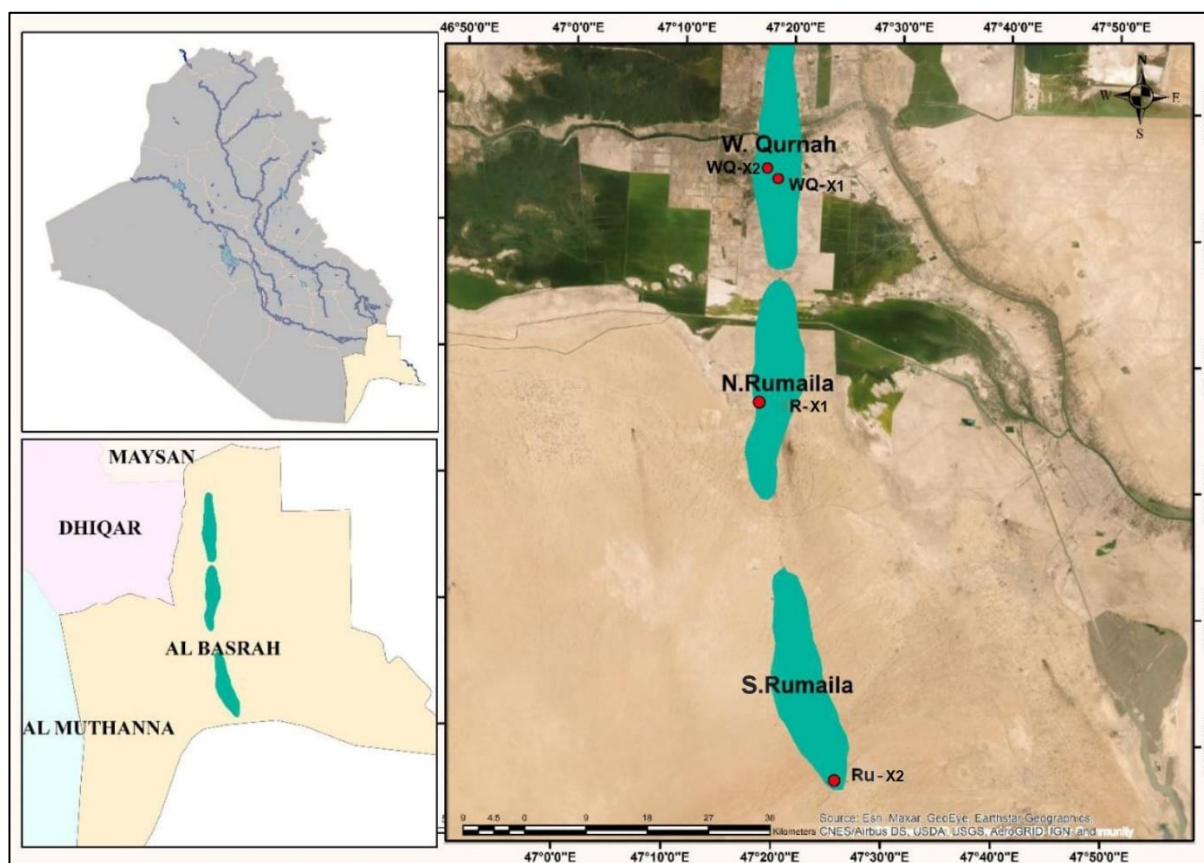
46°50'0"E 47°0'0"E 47°10'0"E 47°20'0"E 47°30'0"E 47°40'0"E 47°50'0"E

N
W E
S

W. Qurnah
WQ-X2
WQ-X1

N.Rumaila
R-X1

S.Rumaila
Ru-X2

MAYSAN
DHIQAR
AL BASRAH
AL MUTHANNA

9 4.5 0 9 18 27 36 Kilometers

Source: Esri, Maxar, GeoEye, Earthstar Geographics, CNES/Airbus DS, USDA, USGS, AeroGRID, IGN, and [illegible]

47°0'0"E 47°10'0"E 47°20'0"E 47°30'0"E 47°40'0"E 47°50'0"E